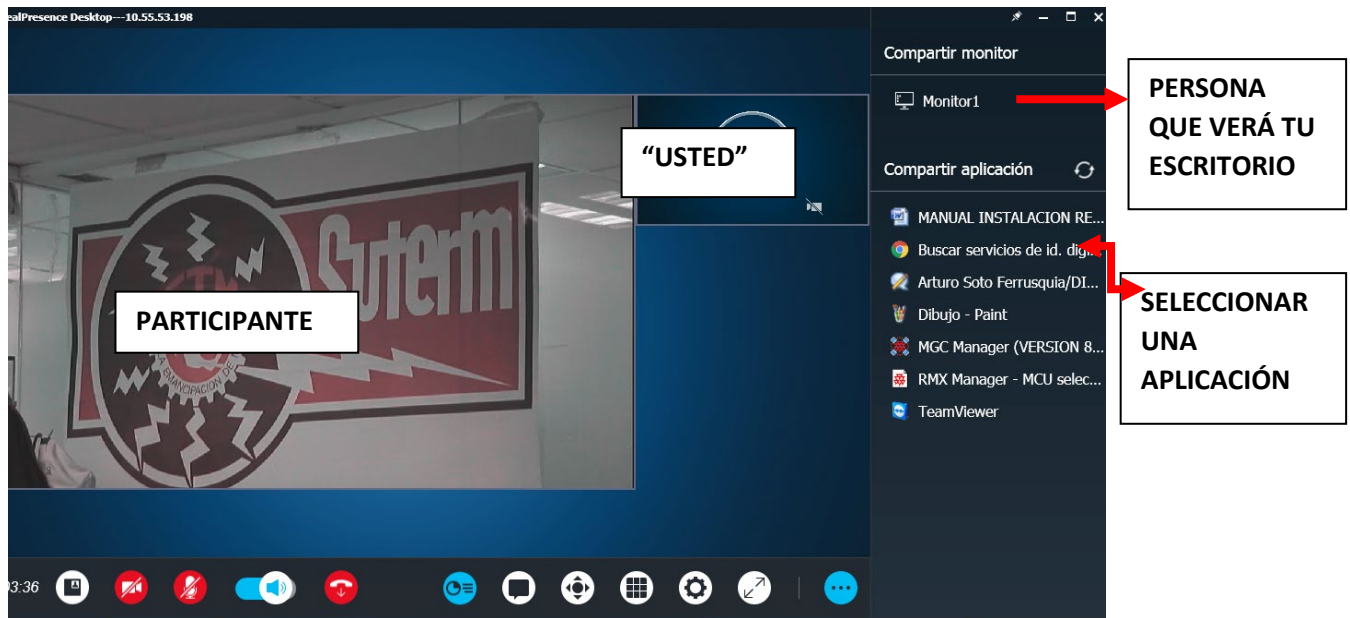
ealPresence Desktop---10.55.53.198

Compartir monitor

Monitor1

Compartir aplicación

MANUAL INSTALACION RE...
Buscar servicios de id. digi...
Arturo Soto Ferrusquia/DI...
Dibujo - Paint
MGC Manager (VERSION 8...
RMX Manager - MCU selec...
TeamViewer

PERSONA QUE VERÁ TU ESCRITORIO

"USTED"

SELECCIONAR UNA APLICACIÓN

Suterm

PARTICIPANTE

EMANCIPACION DE

03:36